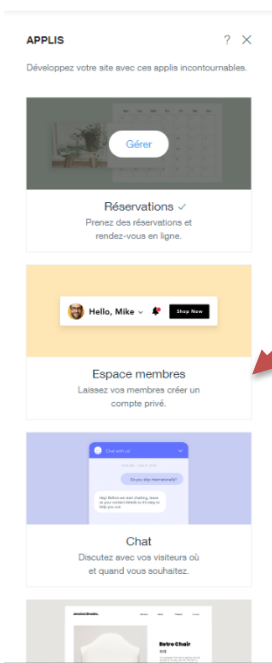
APPLIS

? ×

Développez votre site avec ces applis incontournables.

Gérer

Réservations ✓

Prenez des réservations et rendez-vous en ligne.

Hello, Mike

Shop Now

Espace membres

Laissez vos membres créer un compte privé.

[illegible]

Chat

Discutez avec vos visiteurs où et quand vous souhaitez.

Retro Chair